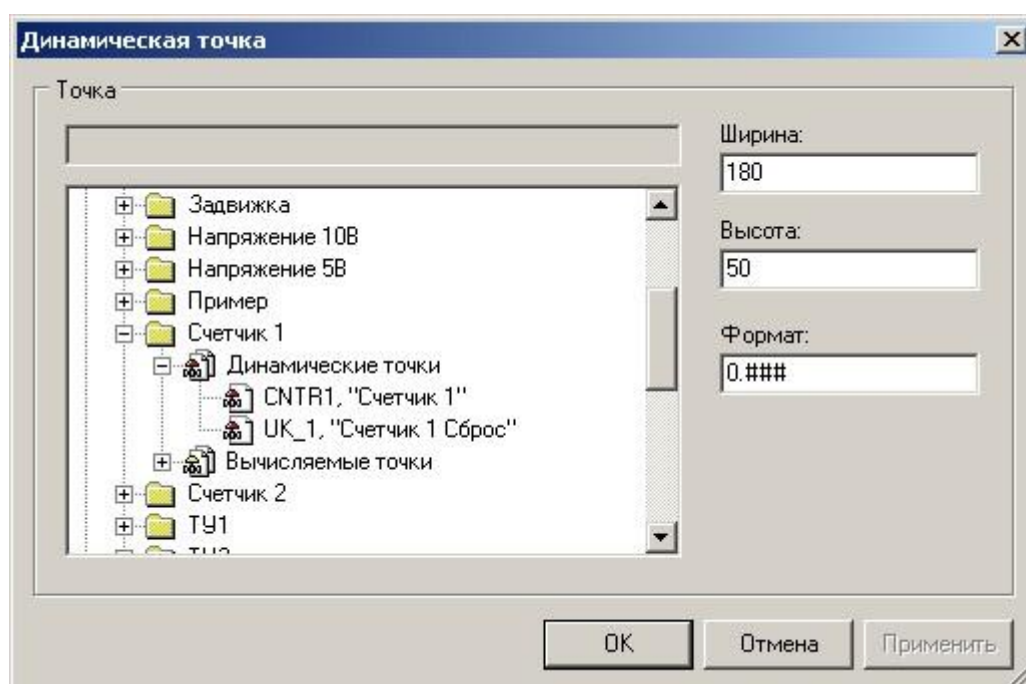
Динамическая точка

Точка

Задвижка
Напряжение 10В
Напряжение 5В
Пример
Счетчик 1
Динамические точки
CNTR1, "Счетчик 1"
UK_1, "Счетчик 1 Сброс"
Вычисляемые точки
Счетчик 2
ТУ1
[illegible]

Ширина:
180
Высота:
50
Формат:
0.###

OK
Отмена
Применить